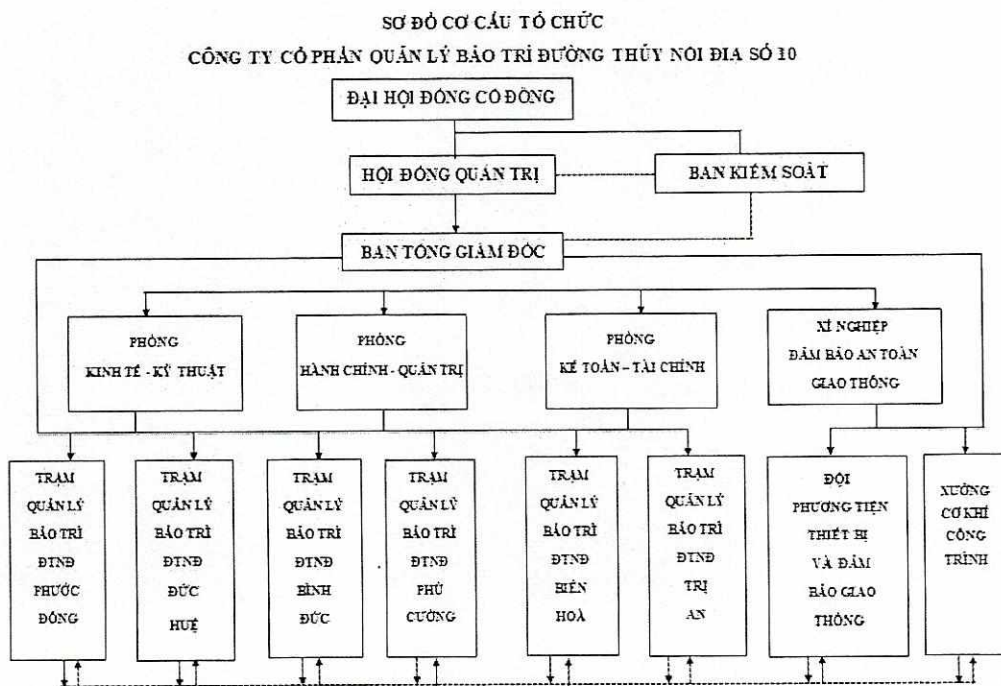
SƠ ĐỒ CƠ CẤU TỔ CHỨC

CÔNG TY CỔ PHẦN QUẢN LÝ BẢO TRÌ ĐƯỜNG THỦY NỘI ĐỊA SỐ 10

ĐẠI HỘI ĐỒNG CỔ ĐÔNG

HỘI ĐỒNG QUẢN TRỊ

BAN KIỂM SOÁT

BAN TỔNG GIÁM ĐỐC

PHÒNG KINH TẾ - KỸ THUẬT

PHÒNG HÀNH CHÍNH - QUẢN TRỊ

PHÒNG KẾ TOÁN – TÀI CHÍNH

XÍ NGHIỆP ĐẢM BẢO AN TOÀN GIAO THÔNG

TRẠM QUẢN LÝ BẢO TRÌ ĐTNĐ PHƯỚC ĐÔNG

TRẠM QUẢN LÝ BẢO TRÌ ĐTNĐ ĐỨC HUỆ

TRẠM QUẢN LÝ BẢO TRÌ ĐTNĐ BÌNH ĐỨC

TRẠM QUẢN LÝ BẢO TRÌ ĐTNĐ PHÚ CƯỜNG

TRẠM QUẢN LÝ BẢO TRÌ ĐTNĐ BIÊN HOÀ

TRẠM QUẢN LÝ BẢO TRÌ ĐTNĐ TRỊ AN

ĐỘI PHƯƠNG TIỆN THIẾT BỊ VÀ ĐẢM BẢO GIAO THÔNG

XƯỞNG CƠ KHÍ CÔNG TRÌNH